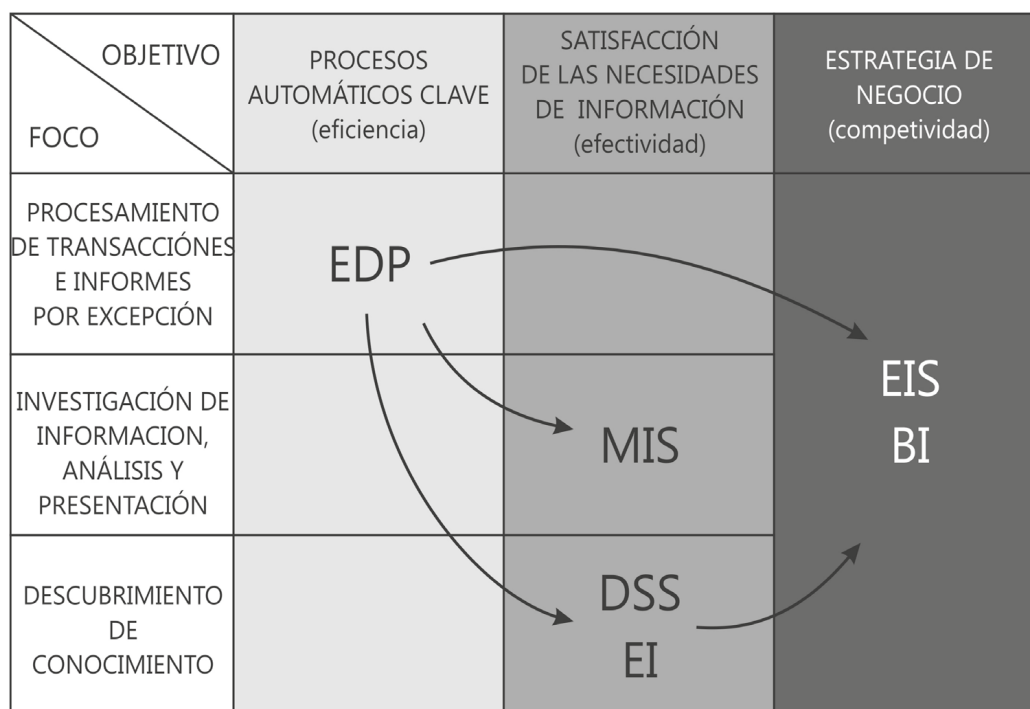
| OBJETIVO / FOCO | PROCESOS AUTOMÁTICOS CLAVE (eficiencia) | SATISFACCIÓN DE LAS NECESIDADES DE INFORMACIÓN (efectividad) | ESTRATEGIA DE NEGOCIO (competitividad) |
|---|---|---|---|
| PROCESAMIENTO DE TRANSACCIÓNES E INFORMES POR EXCEPCIÓN | EDP | | |
| INVESTIGACIÓN DE INFORMACION, ANÁLISIS Y PRESENTACIÓN | | MIS | EIS BI |
| DESCUBRIMIENTO DE CONOCIMIENTO | | DSS EI | |